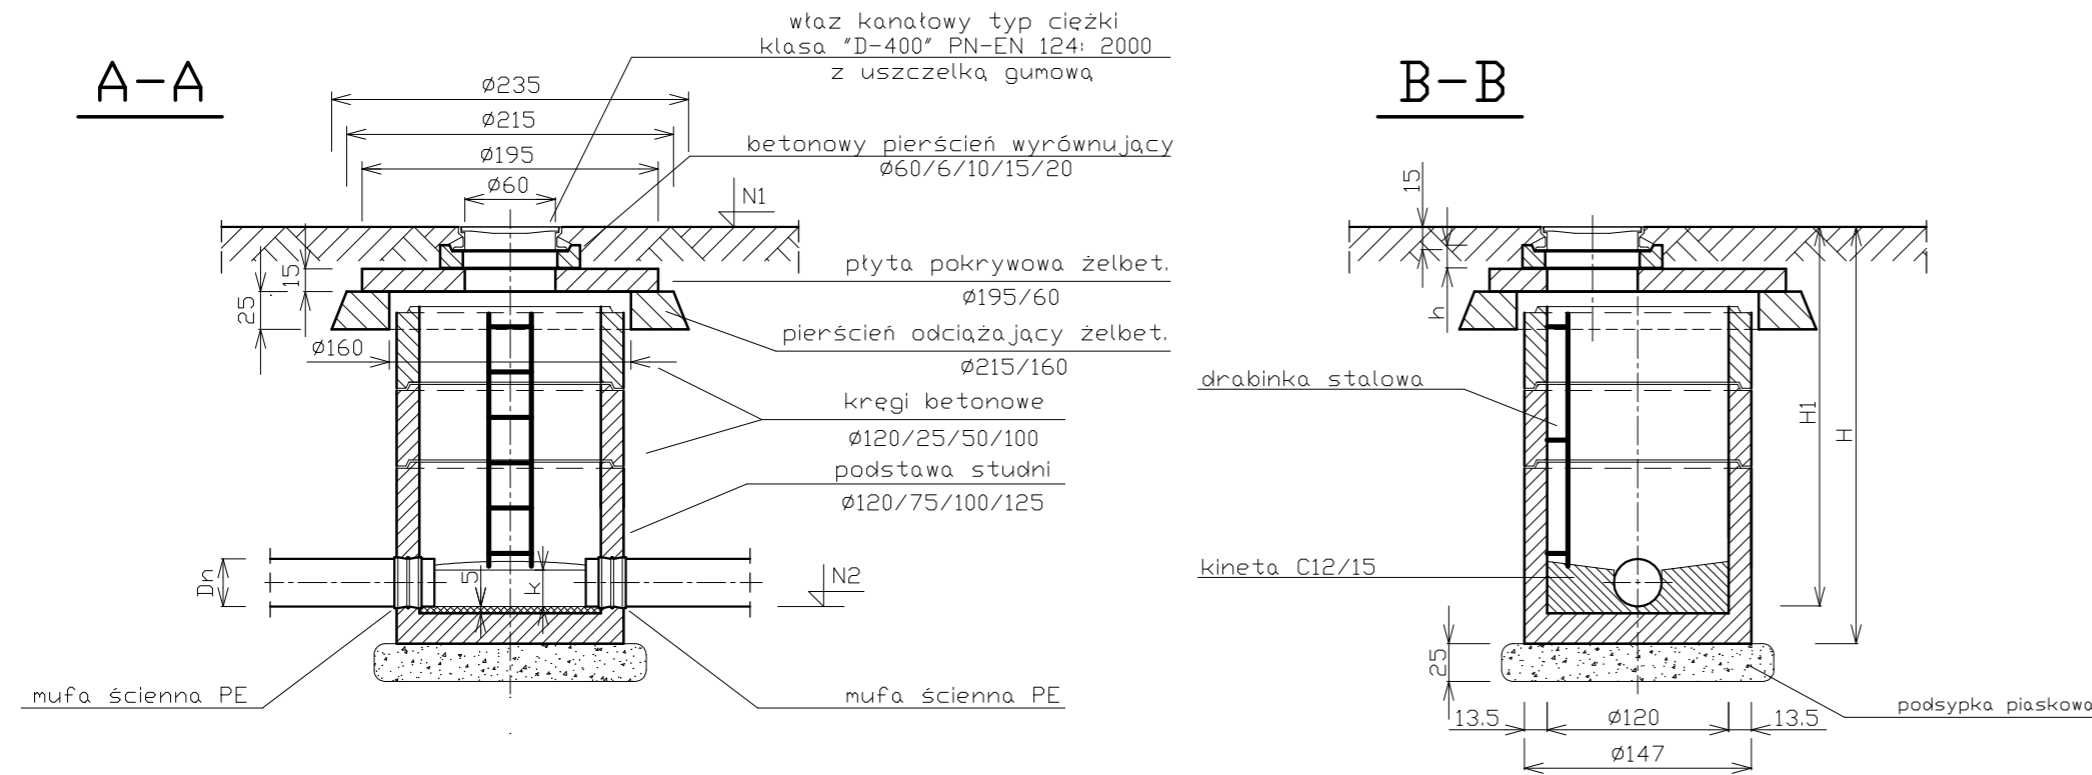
A-A

właz kanałowy typ ciężki
klasa "D-400" PN-EN 124: 2000
z uszczelką gumową

Ø235
Ø215
Ø195
Ø60

betonowy pierścień wyrównujący
Ø60/6/10/15/20

N1

15
25

płyta pokrywowa żelbet.
Ø195/60

Ø160

pierścień odciążający żelbet.
Ø215/160

kręgi betonowe
Ø120/25/50/100

podstawa studni
Ø120/75/100/125

Dn
5
k
N2

mufa ścienna PE

mufa ścienna PE

B-B

15
h

drabinka stalowa

H1
H

kineta C12/15

25

13.5
Ø120
13.5
Ø147

podsypka piaskowa